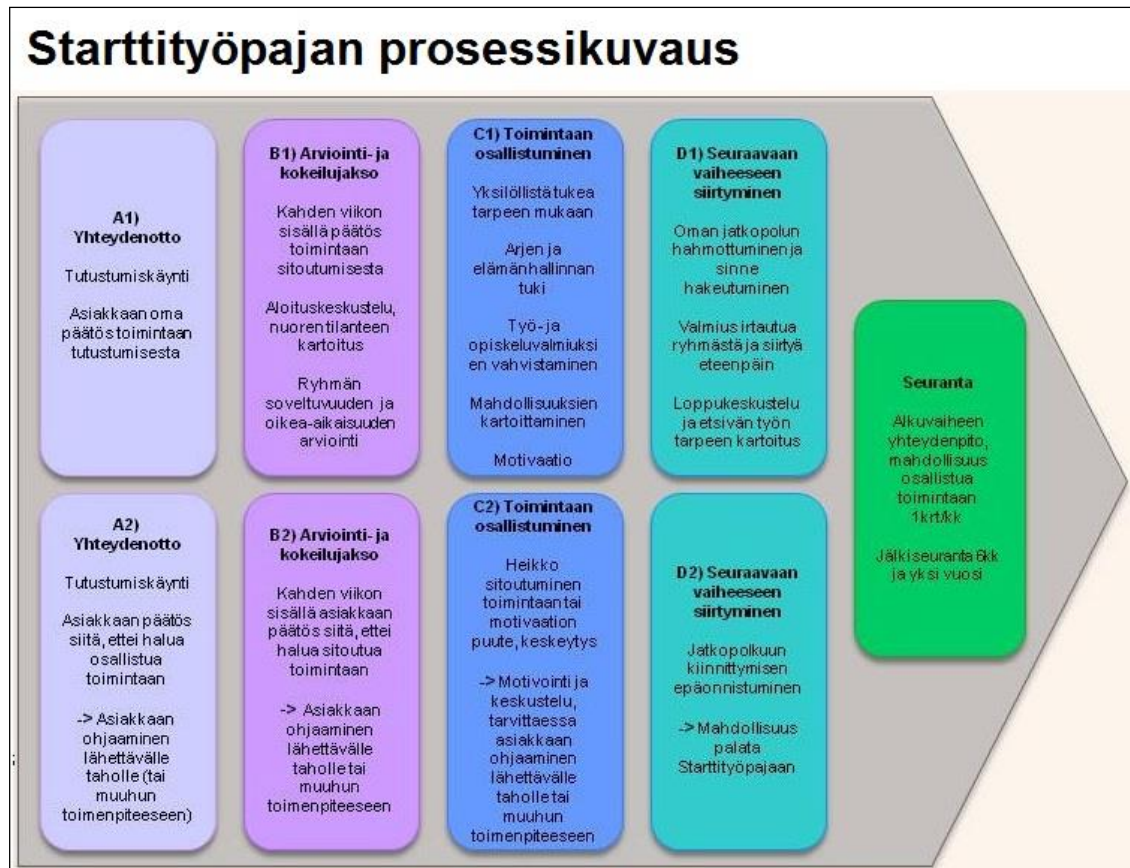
Starttityöpajan prosessikuvaus

A1) Yhteydenotto

Tutustumiskäynti

Asiakkaan oma päätös toimintaan tutustumisesta

B1) Arviointi- ja kokeilujakso

Kahden viikon sisällä päätös toimintaan sitoutumisesta

Aloituskeskustelu, nuoren tilanteen kartoitus

Ryhmän soveltuvuuden ja oikea-aikaisuuden arviointi

C1) Toimintaan osallistuminen

Yksilöllistä tukea tarpeen mukaan

Arjen ja elämänhallinnan tuki

Työ- ja opiskeluvalmiuksien vahvistaminen

Mahdollisuuksien kartoittaminen

Motivaatio

D1) Seuraavaan vaiheeseen siirtyminen

Oman jatkopolun hahmottuminen ja sinne hakeutuminen

Valmius irtautua ryhmästä ja siirtyä eteenpäin

Loppukeskustelu ja etsivän työn tarpeen kartoitus

A2) Yhteydenotto

Tutustumiskäynti

Asiakkaan päätös siitä, ettei halua osallistua toimintaan

-> Asiakkaan ohjaaminen lähettävälle taholle (tai muuhun toimenpiteeseen)

B2) Arviointi- ja kokeilujakso

Kahden viikon sisällä asiakkaan päätös siitä, ettei halua sitoutua toimintaan

-> Asiakkaan ohjaaminen lähettävälle taholle tai muuhun toimenpiteeseen

C2) Toimintaan osallistuminen

Heikko sitoutuminen toimintaan tai motivaation puute, keskeytys

-> Motivointi ja keskustelu, tarvittaessa asiakkaan ohjaaminen lähettävälle taholle tai muuhun toimenpiteeseen

D2) Seuraavaan vaiheeseen siirtyminen

Jatkopolkuun kiinnittymisen epäonnistuminen

-> Mahdollisuus palata Starttityöpajaan

Seuranta

Alkuvaiheen yhteydenpito, mahdollisuus osallistua toimintaan 1krt/kk

Jälkiseuranta 6kk ja yksi vuosi